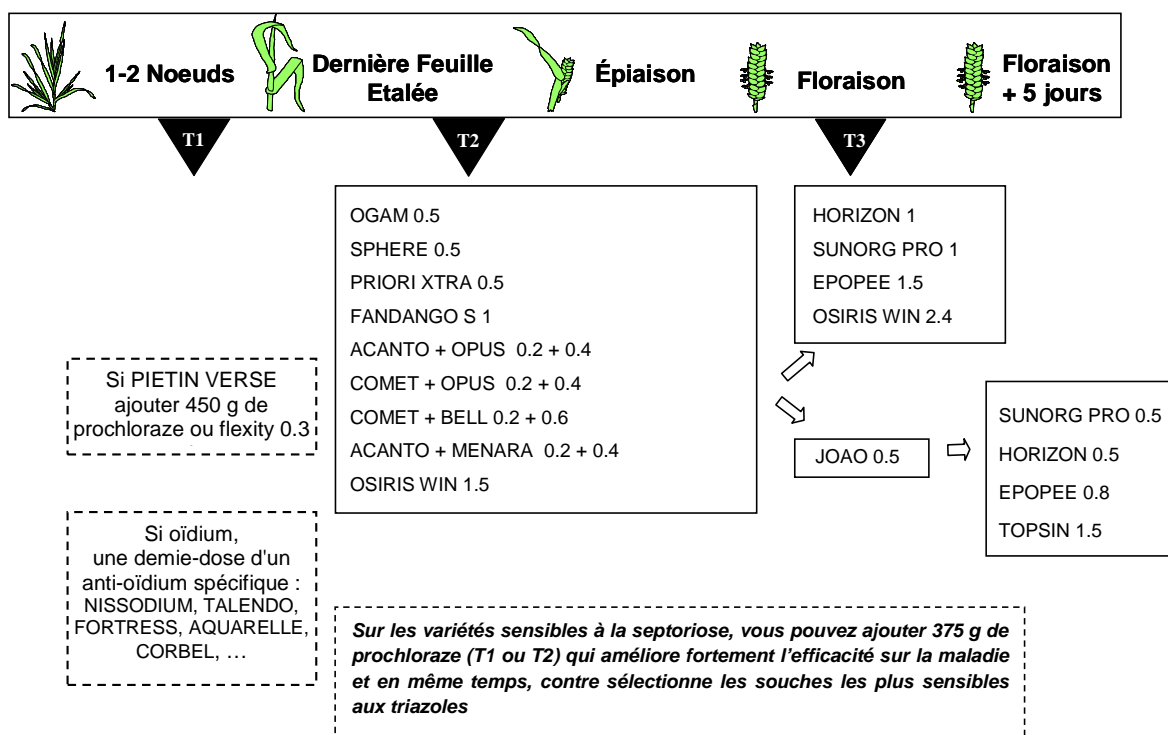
1-2 Noeuds Dernière Feuille Etalée Épiaison Floraison Floraison + 5 jours

T1

T2

T3

OGAM 0.5
SPHERE 0.5
PRIORI XTRA 0.5
FANDANGO S 1
ACANTO + OPUS 0.2 + 0.4
COMET + OPUS 0.2 + 0.4
COMET + BELL 0.2 + 0.6
ACANTO + MENARA 0.2 + 0.4
OSIRIS WIN 1.5

HORIZON 1
SUNORG PRO 1
EPOPEE 1.5
OSIRIS WIN 2.4

JOAO 0.5

SUNORG PRO 0.5
HORIZON 0.5
EPOPEE 0.8
TOPSIN 1.5

Si PIETIN VERSE ajouter 450 g de prochloraze ou flexity 0.3

Si oïdium, une demie-dose d'un anti-oïdium spécifique : NISSODIUM, TALENDO, FORTRESS, AQUARELLE, CORBEL, …

Sur les variétés sensibles à la septoriose, vous pouvez ajouter 375 g de prochloraze (T1 ou T2) qui améliore fortement l'efficacité sur la maladie et en même temps, contre sélectionne les souches les plus sensibles aux triazoles